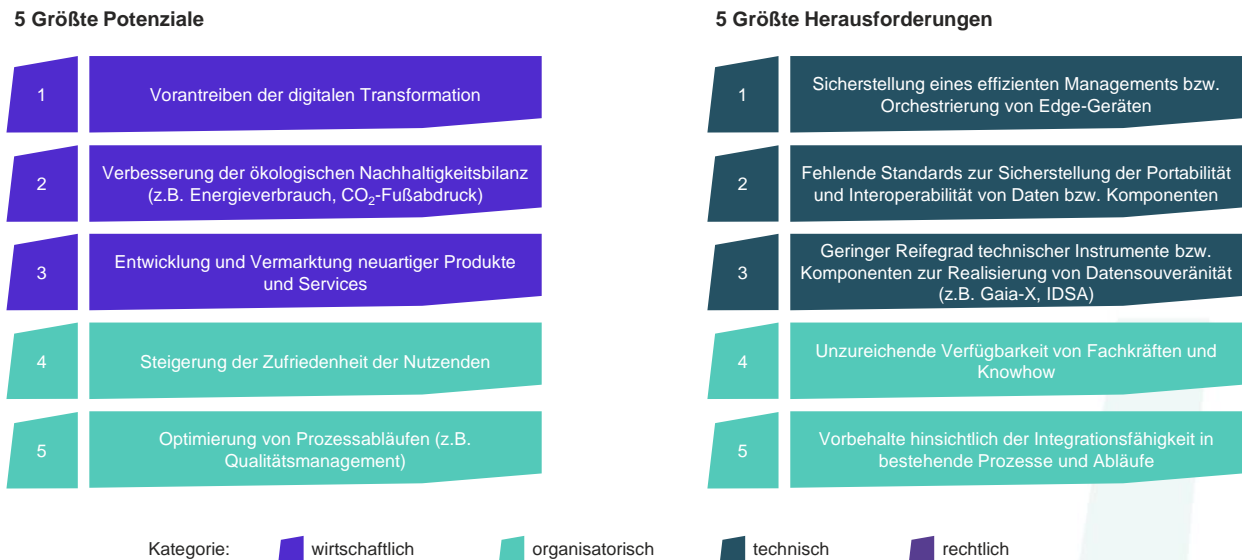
5 Größte Potenziale

1 Vorantreiben der digitalen Transformation

2 Verbesserung der ökologischen Nachhaltigkeitsbilanz (z.B. Energieverbrauch, $CO_2$-Fußabdruck)

3 Entwicklung und Vermarktung neuartiger Produkte und Services

4 Steigerung der Zufriedenheit der Nutzenden

5 Optimierung von Prozessabläufen (z.B. Qualitätsmanagement)

5 Größte Herausforderungen

1 Sicherstellung eines effizienten Managements bzw. Orchestrierung von Edge-Geräten

2 Fehlende Standards zur Sicherstellung der Portabilität und Interoperabilität von Daten bzw. Komponenten

3 Geringer Reifegrad technischer Instrumente bzw. Komponenten zur Realisierung von Datensouveränität (z.B. Gaia-X, IDSA)

4 Unzureichende Verfügbarkeit von Fachkräften und Knowhow

5 Vorbehalte hinsichtlich der Integrationsfähigkeit in bestehende Prozesse und Abläufe

Kategorie: wirtschaftlich organisatorisch technisch rechtlich